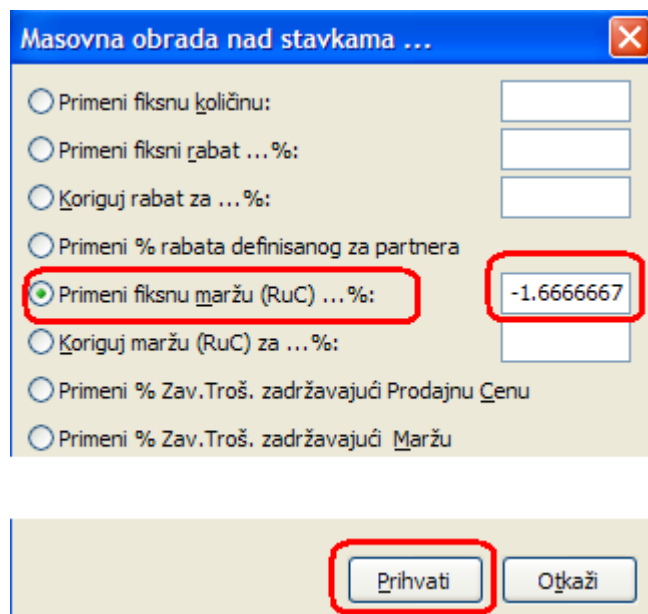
Masovna obrada nad stavkama ...

Primeni fiksnu količinu:

Primeni fiksni rabat ...%:

Koriguj rabat za ...%:

Primeni % rabata definisanog za partnera

Primeni fiksnu maržu (RuC) ...%: -1.6666667

Koriguj maržu (RuC) za ...%:

Primeni % Zav.Troš. zadržavajući Prodajnu Cenu

Primeni % Zav.Troš. zadržavajući Maržu

Prihvati

Otkaži